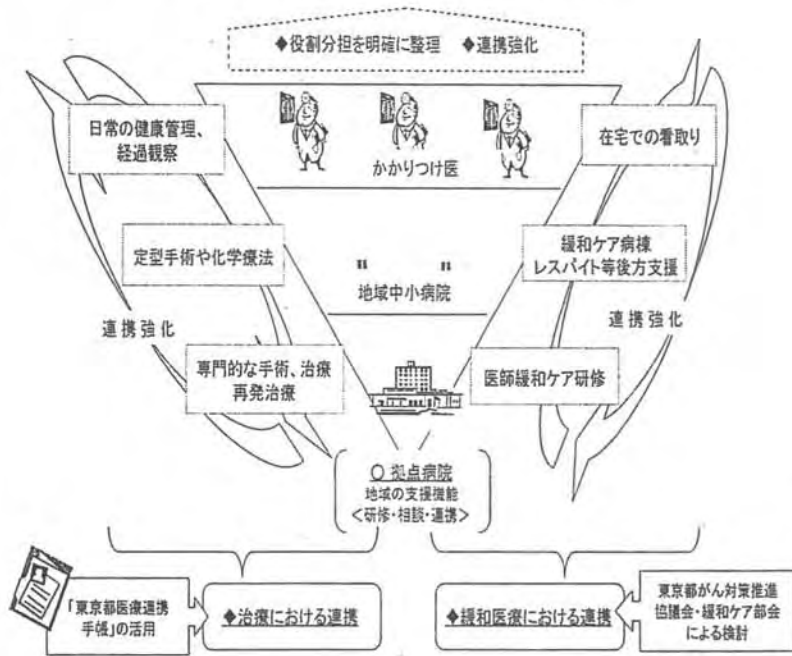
◆役割分担を明確に整理　◆連携強化

日常の健康管理、経過観察

かかりつけ医

在宅での看取り

定型手術や化学療法

地域中小病院

緩和ケア病棟
レスパイト等後方支援

連携強化

連携強化

専門的な手術、治療
再発治療

医師緩和ケア研修

○ 拠点病院
地域の支援機能
＜研修・相談・連携＞

「東京都医療連携手帳」の活用

◆治療における連携

◆緩和医療における連携

東京都がん対策推進協議会・緩和ケア部会による検討